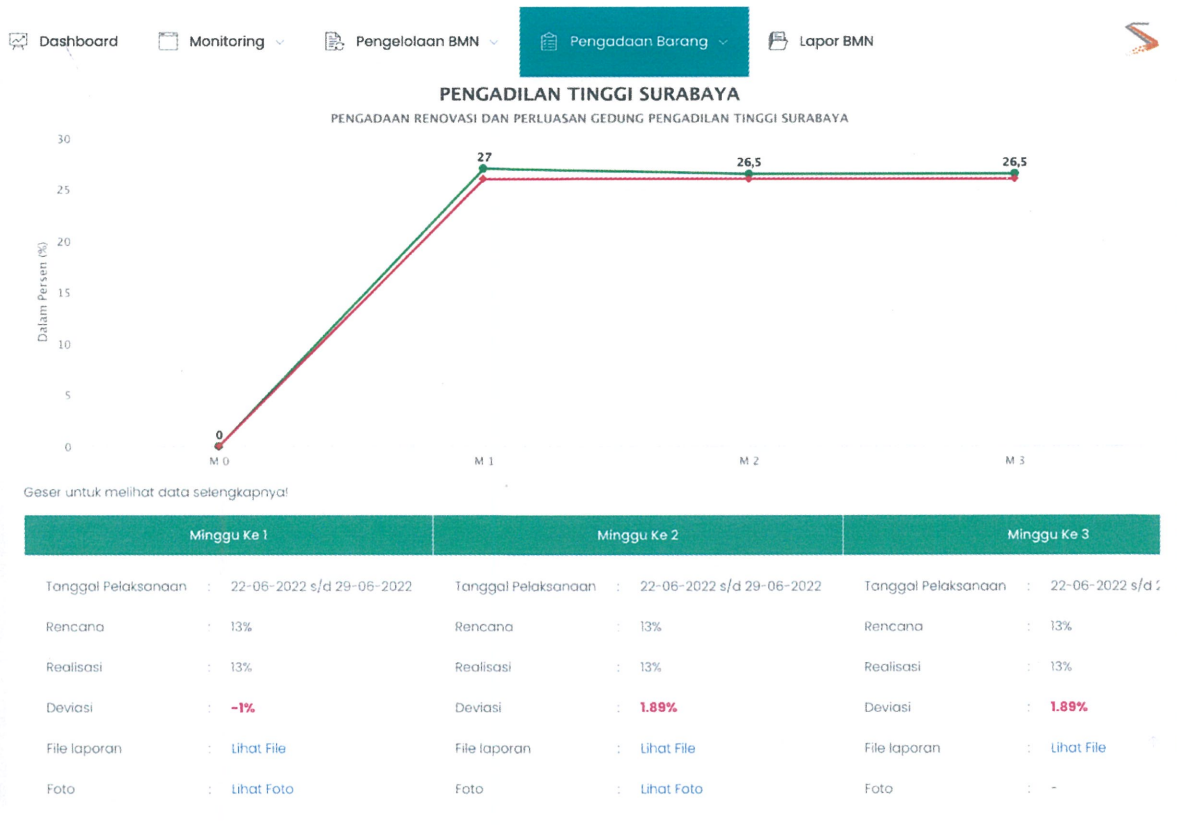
Dashboard Monitoring Pengelolaan BMN Pengadaan Barang Lapor BMN

PENGADILAN TINGGI SURABAYA

PENGADAAN RENOVASI DAN PERLUASAN GEDUNG PENGADILAN TINGGI SURABAYA

30
25
20
15
10
5
0

Dalam Persen (%)

0
27
26,5
26,5

M 0
M 1
M 2
M 3

Geser untuk melihat data selengkapnya!

| Minggu Ke 1 | | Minggu Ke 2 | | Minggu Ke 3 | |
|---|---|---|---|---|---|
| Tanggal Pelaksanaan | : 22-06-2022 s/d 29-06-2022 | Tanggal Pelaksanaan | : 22-06-2022 s/d 29-06-2022 | Tanggal Pelaksanaan | : 22-06-2022 s/d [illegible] |
| Rencana | : 13% | Rencana | : 13% | Rencana | : 13% |
| Realisasi | : 13% | Realisasi | : 13% | Realisasi | : 13% |
| Deviasi | : -1% | Deviasi | : 1.89% | Deviasi | : 1.89% |
| File laporan | : Lihat File | File laporan | : Lihat File | File laporan | : Lihat File |
| Foto | : Lihat Foto | Foto | : Lihat Foto | Foto | : - |